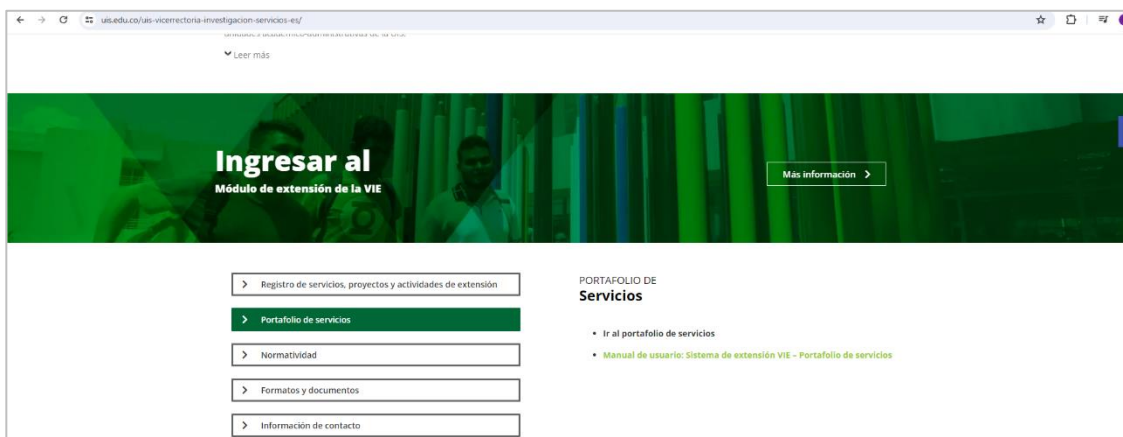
uis.edu.co/uis-vicerrectoria-investigacion-servicios-es/

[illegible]

Leer más

Ingresar al
Módulo de extensión de la VIE

Más información >

> Registro de servicios, proyectos y actividades de extensión

> Portafolio de servicios

> Normatividad

> Formatos y documentos

> Información de contacto

PORTAFOLIO DE
Servicios

• Ir al portafolio de servicios

• Manual de usuario: Sistema de extensión VIE – Portafolio de servicios